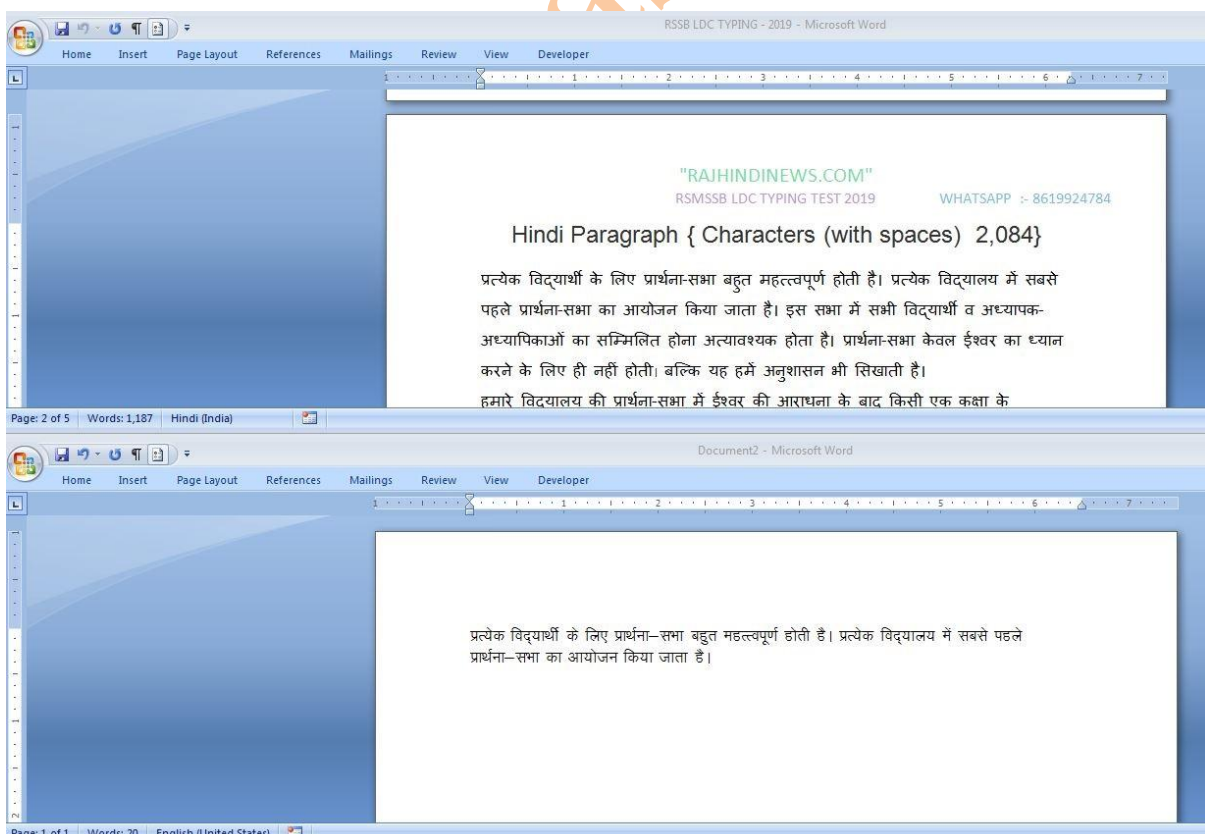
RSSB LDC TYPING - 2019 - Microsoft Word

Home Insert Page Layout References Mailings Review View Developer

"RAJHINDINEWS.COM"
RSMSSB LDC TYPING TEST 2019 WHATSAPP :- 8619924784

Hindi Paragraph { Characters (with spaces) 2,084}

प्रत्येक विद्यार्थी के लिए प्रार्थना-सभा बहुत महत्त्वपूर्ण होती है। प्रत्येक विद्यालय में सबसे पहले प्रार्थना-सभा का आयोजन किया जाता है। इस सभा में सभी विद्यार्थी व अध्यापक-अध्यापिकाओं का सम्मिलित होना अत्यावश्यक होता है। प्रार्थना-सभा केवल ईश्वर का ध्यान करने के लिए ही नहीं होती। बल्कि यह हमें अनुशासन भी सिखाती है।
हमारे विद्यालय की प्रार्थना-सभा में ईश्वर की आराधना के बाद किसी एक कक्षा के

Page: 2 of 5 Words: 1,187 Hindi (India)

Document2 - Microsoft Word

Home Insert Page Layout References Mailings Review View Developer

प्रत्येक विद्यार्थी के लिए प्रार्थना–सभा बहुत महत्वपूर्ण होती है। प्रत्येक विद्यालय में सबसे पहले प्रार्थना–सभा का आयोजन किया जाता है।

Page: 1 of 1 Words: 20 English (United States)